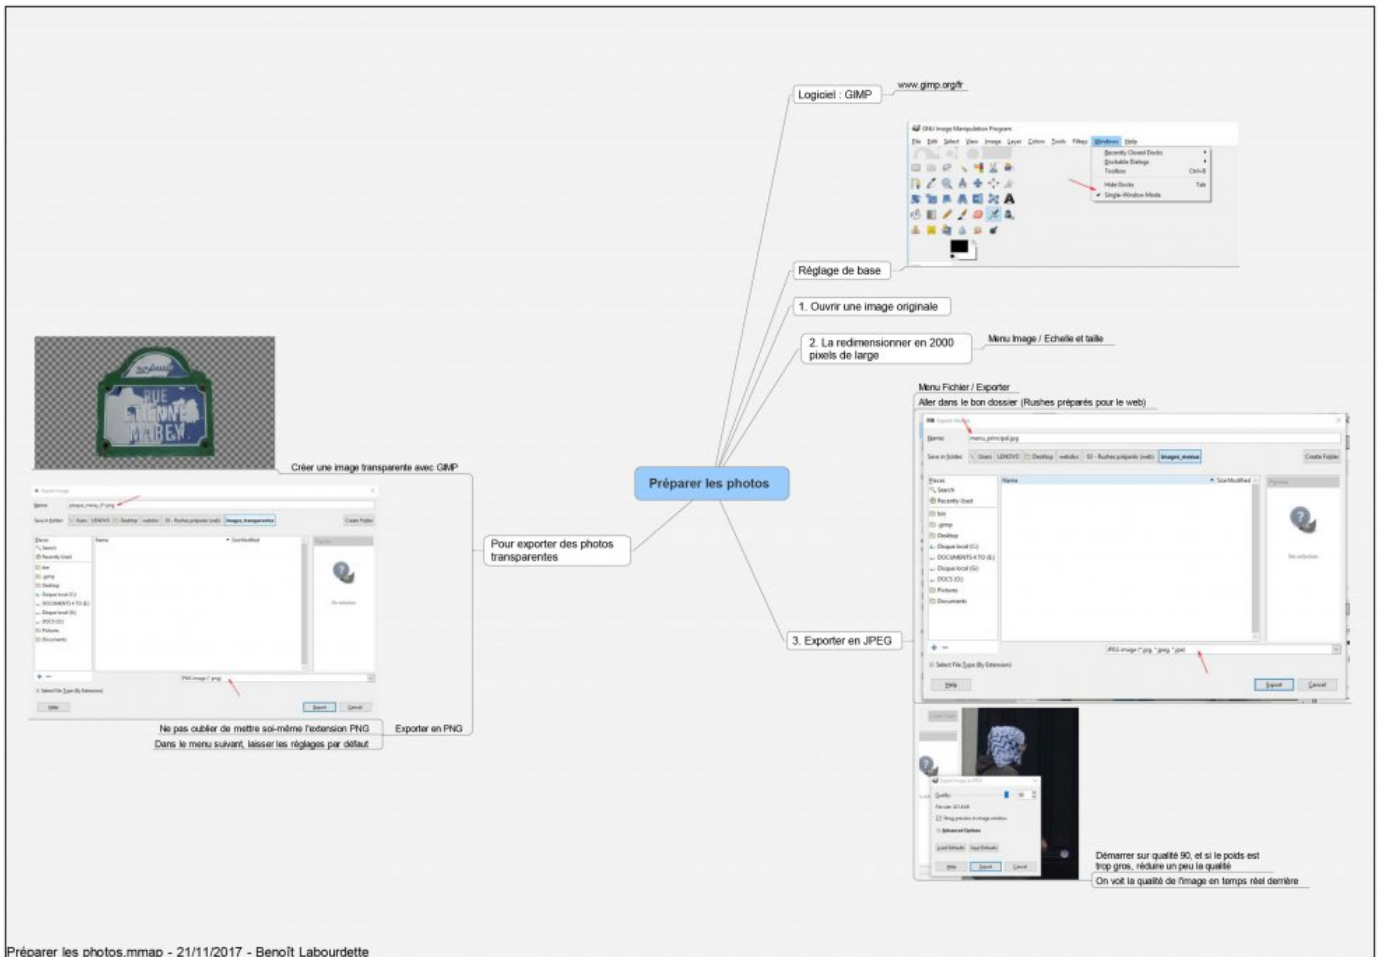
Préparer les photos

Logiciel : GIMP

www.gimp.org/fr

GNU Image Manipulation Program

File Edit Select View Image Layer Colors Tools Filters Windows Help

Recently Closed Docks
Dockable Dialogs
Toolbox
Hide Docks
Single-Window Mode

Réglage de base

1. Ouvrir une image originale

2. La redimensionner en 2000 pixels de large

Menu Image / Echelle et taille

3. Exporter en JPEG

Menu Fichier / Exporter

Aller dans le bon dossier (Rushes préparés pour le web)

Export Image

Name: menu_principal.jpg

Save in folder: Users LENOVO Desktop webdoc 03 - Rushes préparés (web) images_menus

Create Folder

Places
Search
Recently Used
bin
.gimp
Desktop
Disque local (C:)
DOCUMENTS 4 TO (E:)
Disque local (G:)
DOCS (D:)
Pictures
Documents

Name
Size Modified
Preview
No selection

JPEG image (*.jpg, *.jpeg, *.jpe)

Select File Type (By Extension)

Help
Export
Cancel

Export Image as JPEG
Quality: 90
File size: 221.8 kB
Show preview in image window
Advanced Options
Load Defaults
Save Defaults
Help
Export
Cancel

Démarrer sur qualité 90, et si le poids est trop gros, réduire un peu la qualité

On voit la qualité de l'image en temps réel derrière

Pour exporter des photos transparentes

Créer une image transparente avec GIMP

RUE ETIENNE MAREY

Export Image

Name: plaque_marey_01.png

Save in folder: Users LENOVO Desktop webdoc 03 - Rushes préparés (web) images_transparentes

Create Folder

Places
Search
Recently Used
bin
.gimp
Desktop
Disque local (C:)
DOCUMENTS 4 TO (E:)
Disque local (G:)
DOCS (D:)
Pictures
Documents

Name
Size Modified
Preview
No selection

PNG image (*.png)

Select File Type (By Extension)

Help
Export
Cancel

Exporter en PNG

Ne pas oublier de mettre soi-même l'extension PNG

Dans le menu suivant, laisser les réglages par défaut

Préparer les photos.mmap - 21/11/2017 - Benoît Labourdette